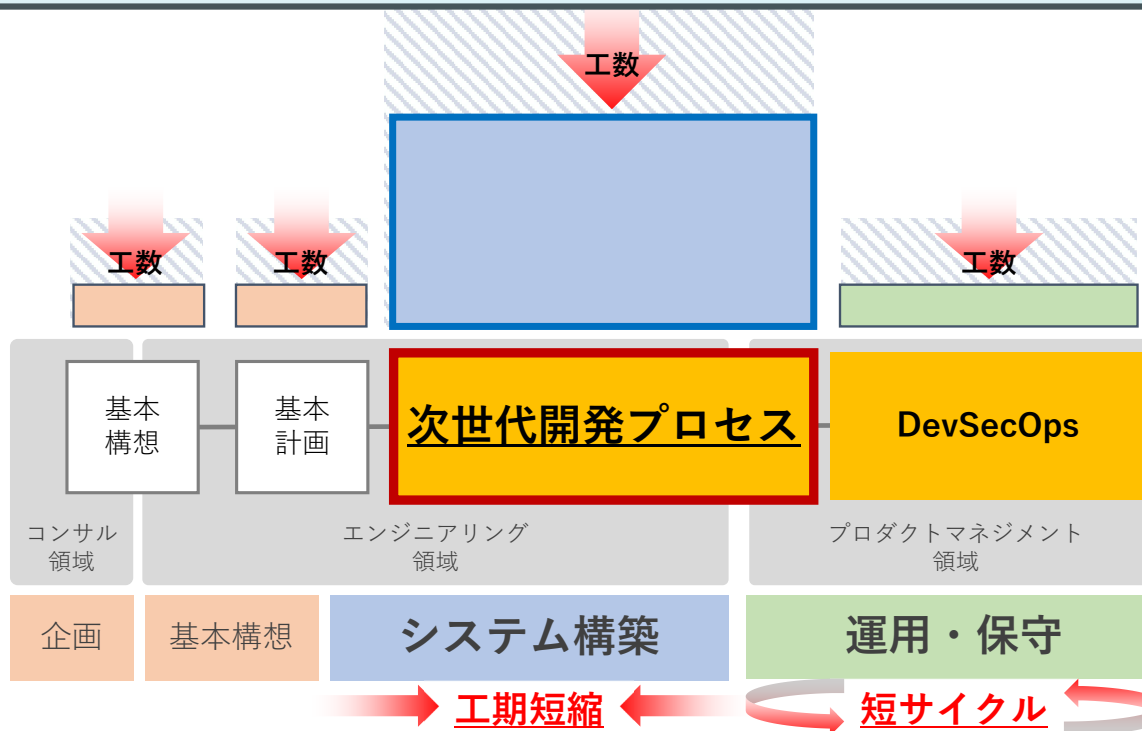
工数

工数

工数

工数

基本構想

基本計画

次世代開発プロセス

DevSecOps

コンサル領域

エンジニアリング領域

プロダクトマネジメント領域

企画

基本構想

システム構築

運用・保守

工期短縮

短サイクル